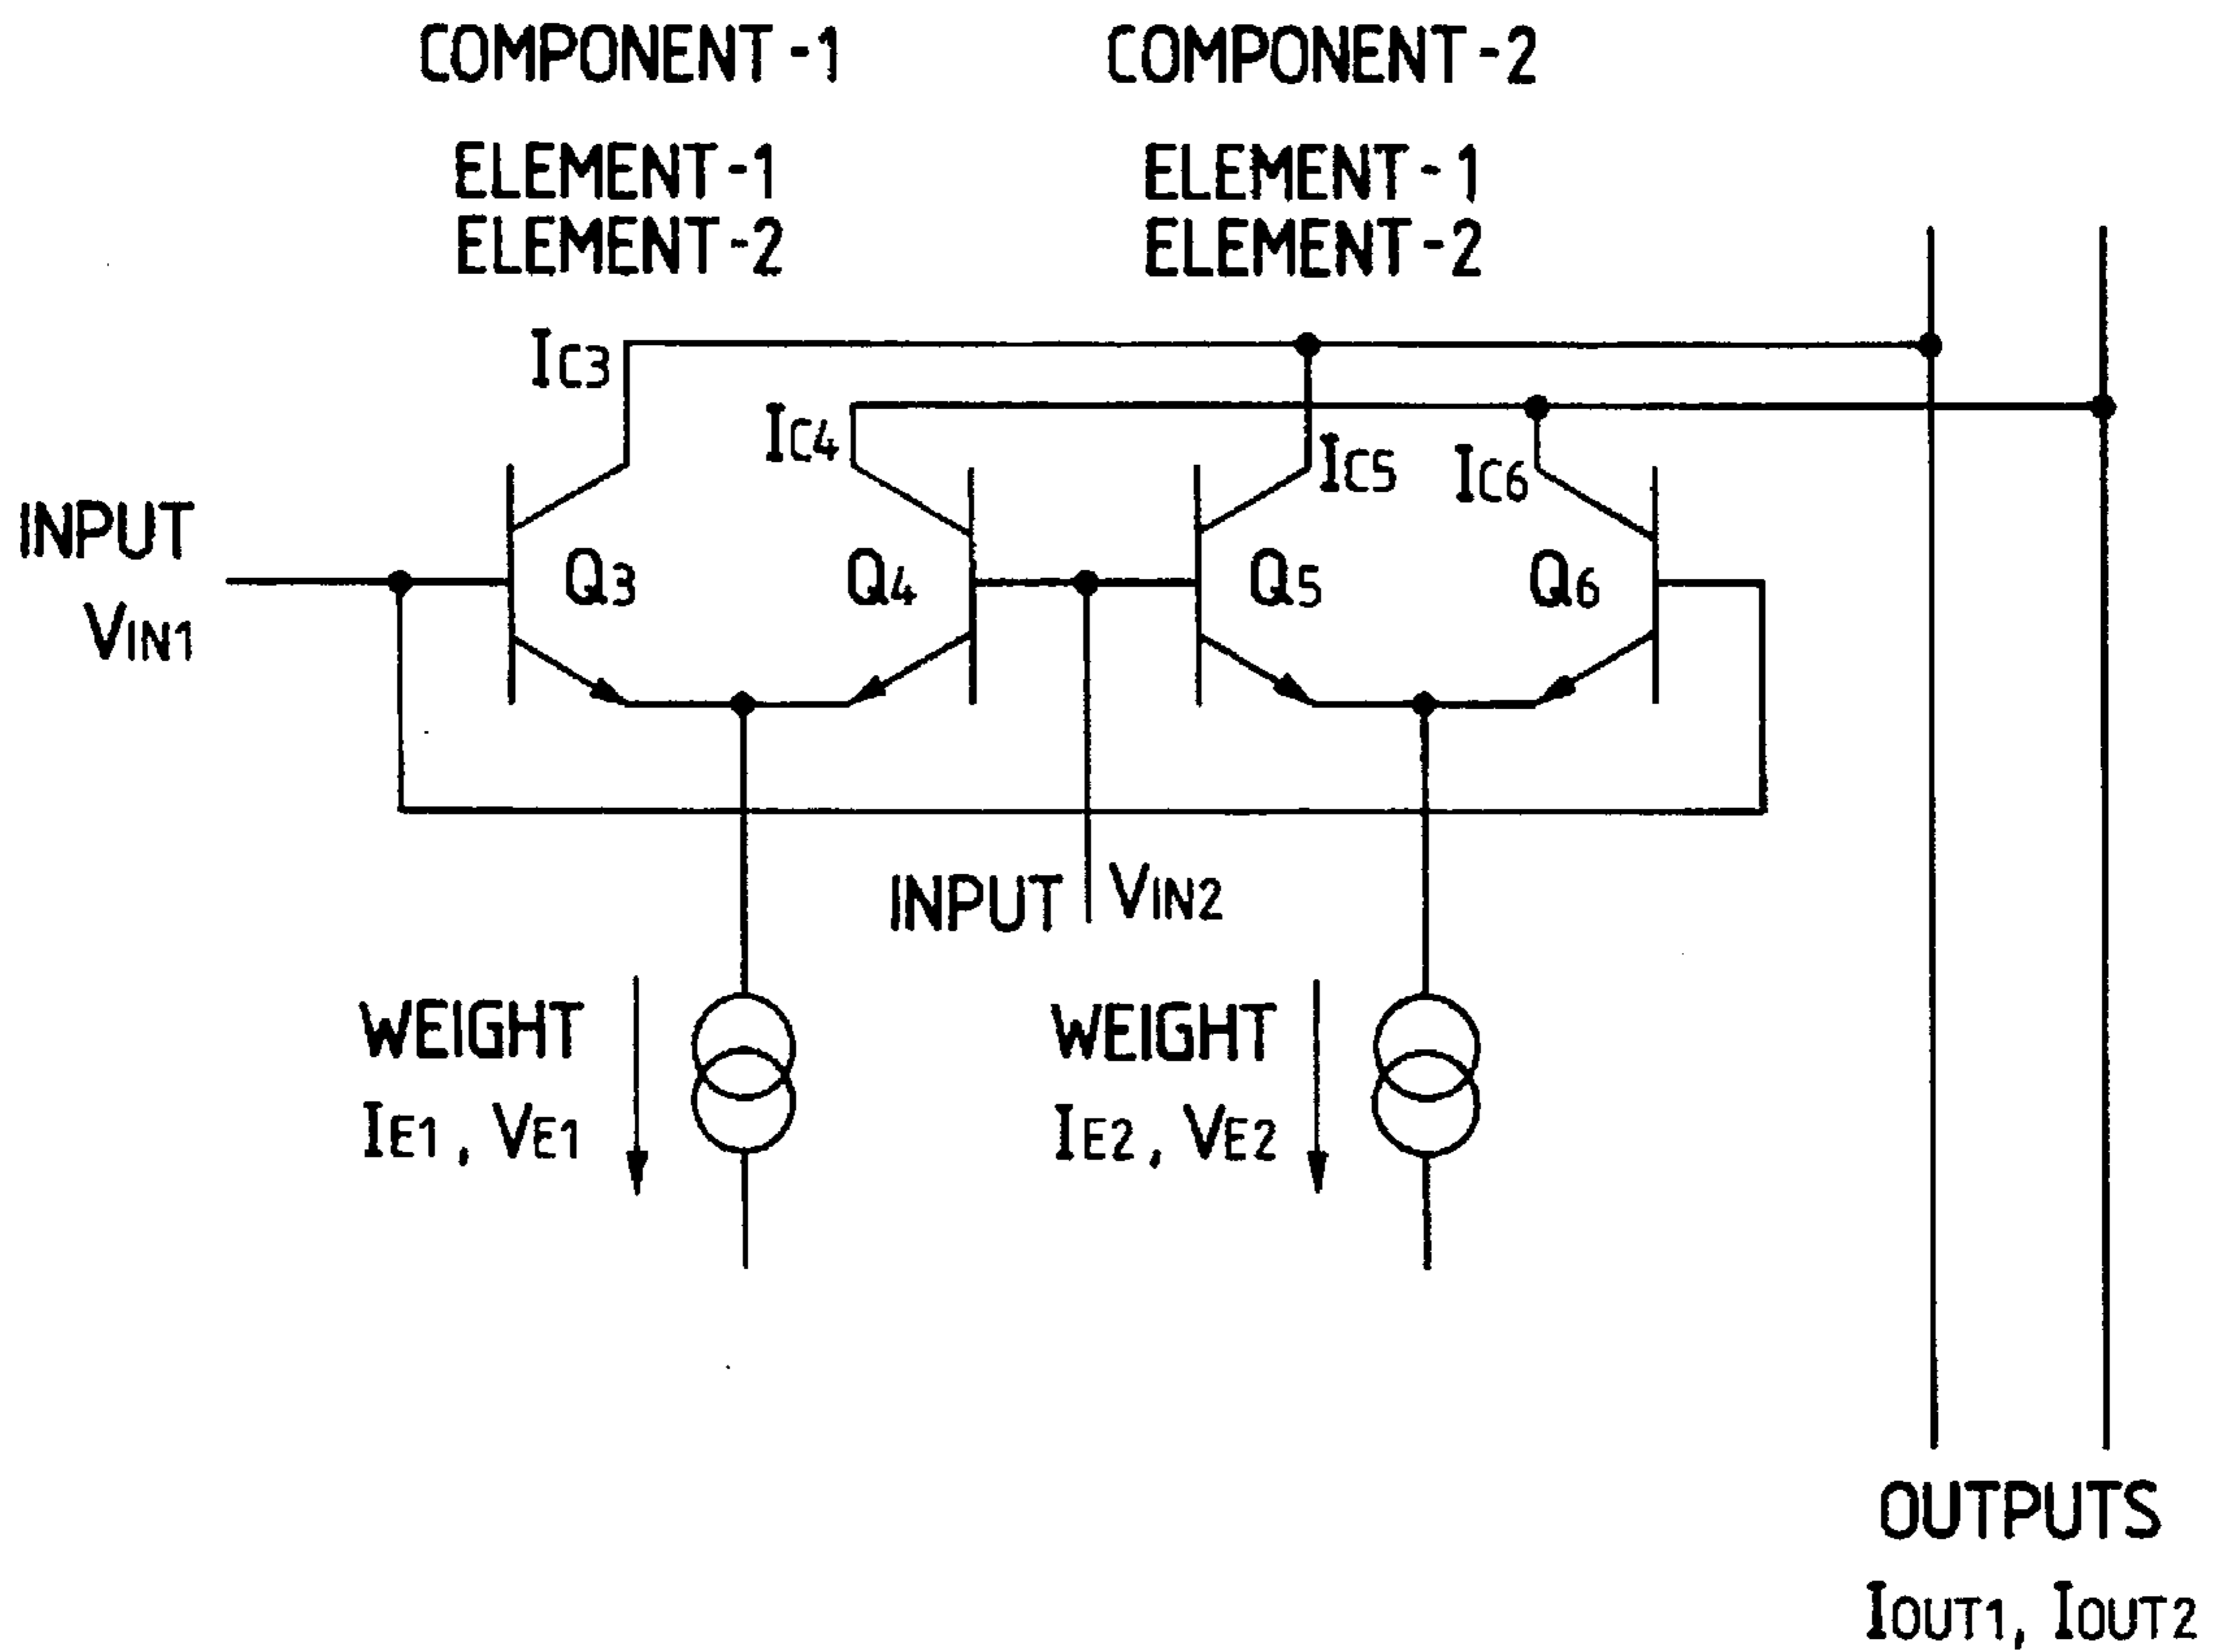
COMPONENT-1

ELEMENT-1
ELEMENT-2

COMPONENT-2

ELEMENT-1
ELEMENT-2

$I_{C3}$

$I_{C4}$

$I_{C5}$

$I_{C6}$

INPUT
$V_{IN1}$

$Q_3$

$Q_4$

$Q_5$

$Q_6$

INPUT $V_{IN2}$

WEIGHT
$I_{E1}$, $V_{E1}$

WEIGHT
$I_{E2}$, $V_{E2}$

OUTPUTS
$I_{OUT1}$, $I_{OUT2}$